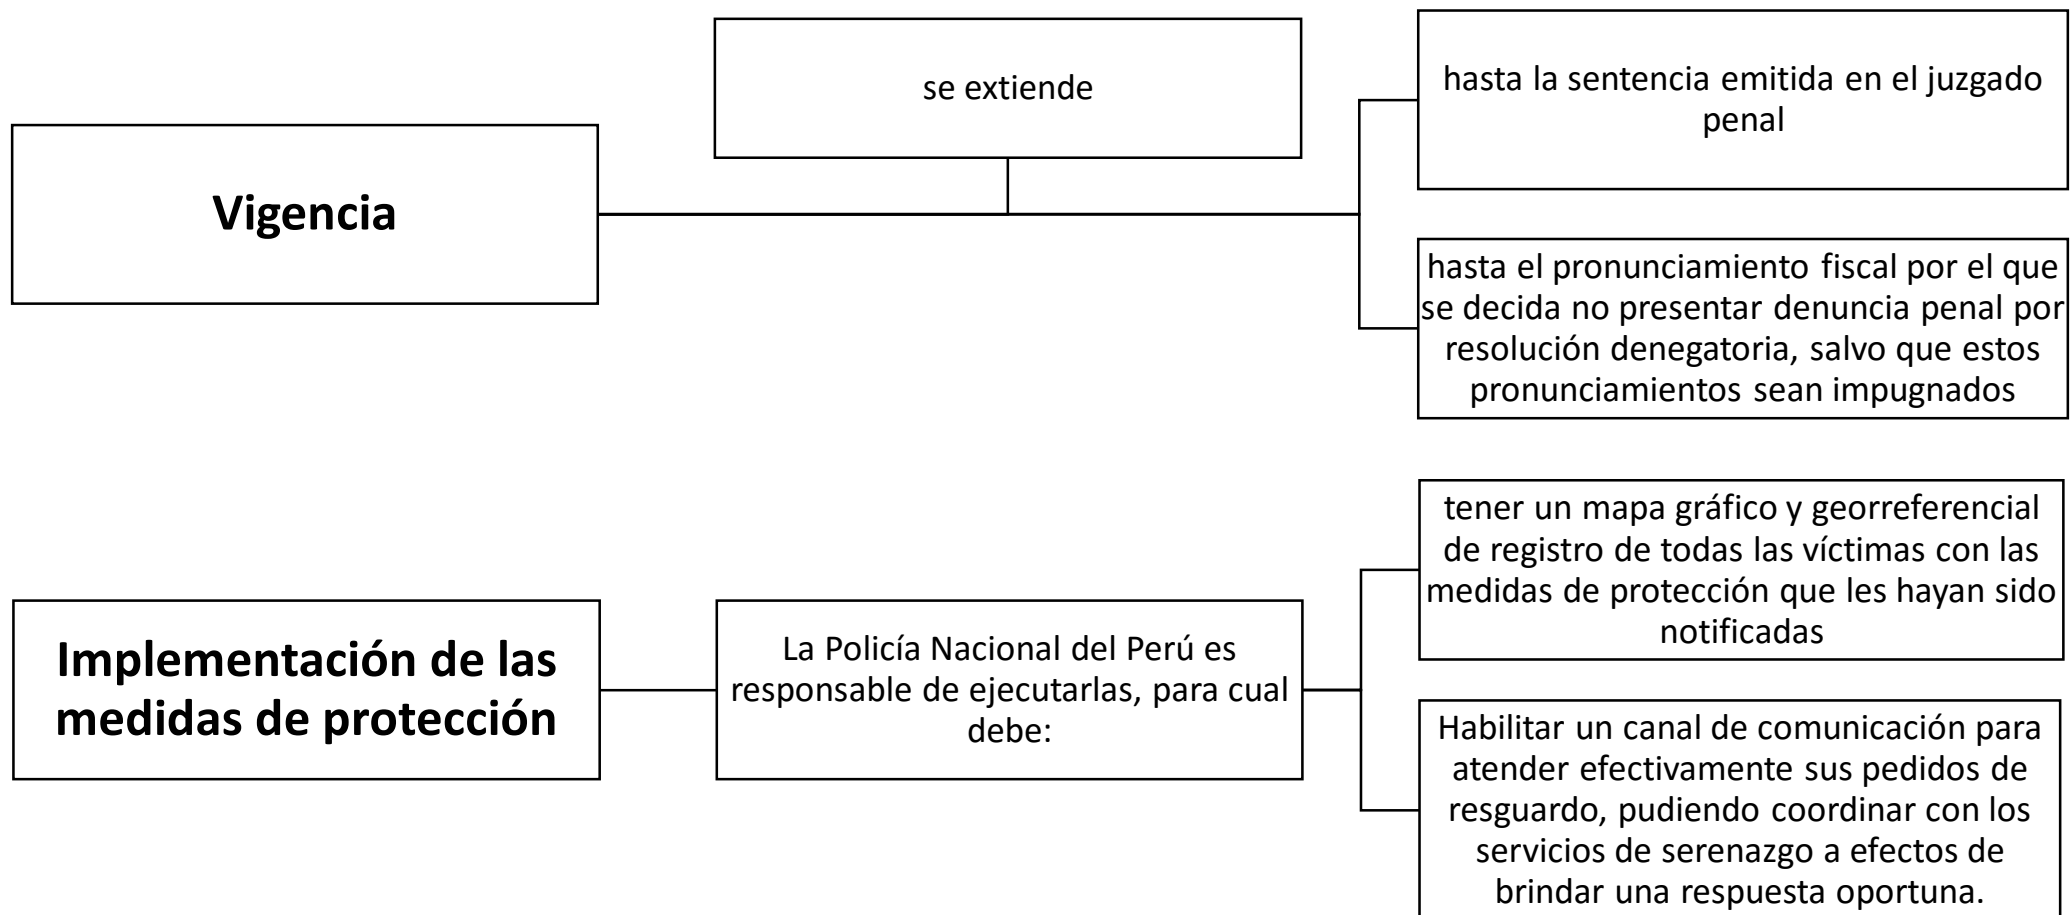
Vigencia

se extiende

hasta la sentencia emitida en el juzgado penal

hasta el pronunciamiento fiscal por el que se decida no presentar denuncia penal por resolución denegatoria, salvo que estos pronunciamientos sean impugnados

Implementación de las medidas de protección

La Policía Nacional del Perú es responsable de ejecutarlas, para cual debe:

tener un mapa gráfico y georreferencial de registro de todas las víctimas con las medidas de protección que les hayan sido notificadas

Habilitar un canal de comunicación para atender efectivamente sus pedidos de resguardo, pudiendo coordinar con los servicios de serenazgo a efectos de brindar una respuesta oportuna.